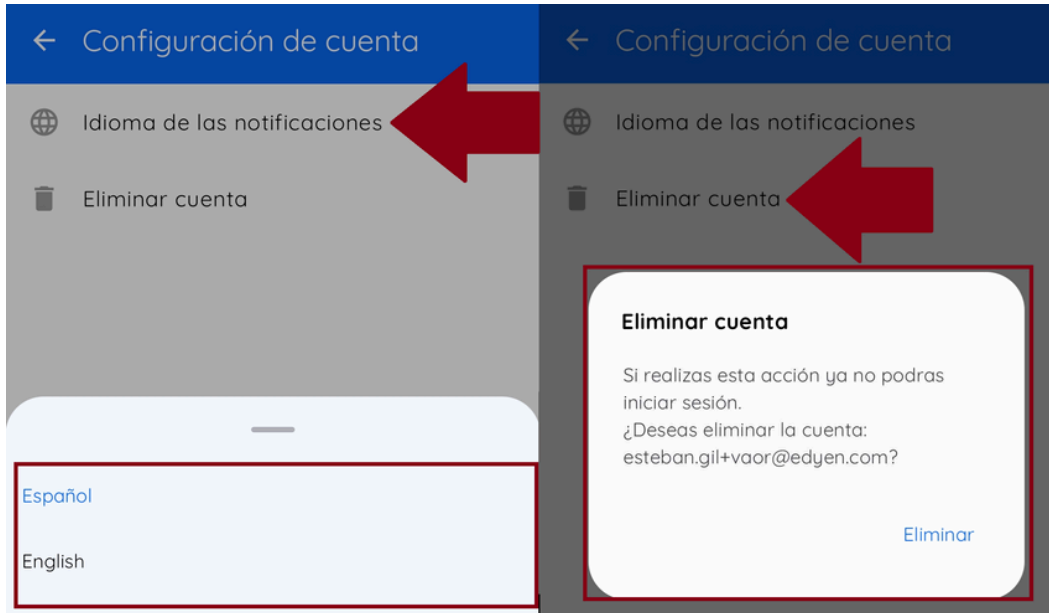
Configuración de cuenta

Idioma de las notificaciones

Eliminar cuenta

Español

English

Configuración de cuenta

Idioma de las notificaciones

Eliminar cuenta

Eliminar cuenta

Si realizas esta acción ya no podras iniciar sesión.
¿Deseas eliminar la cuenta: esteban.gil+vaor@edyen.com?

Eliminar